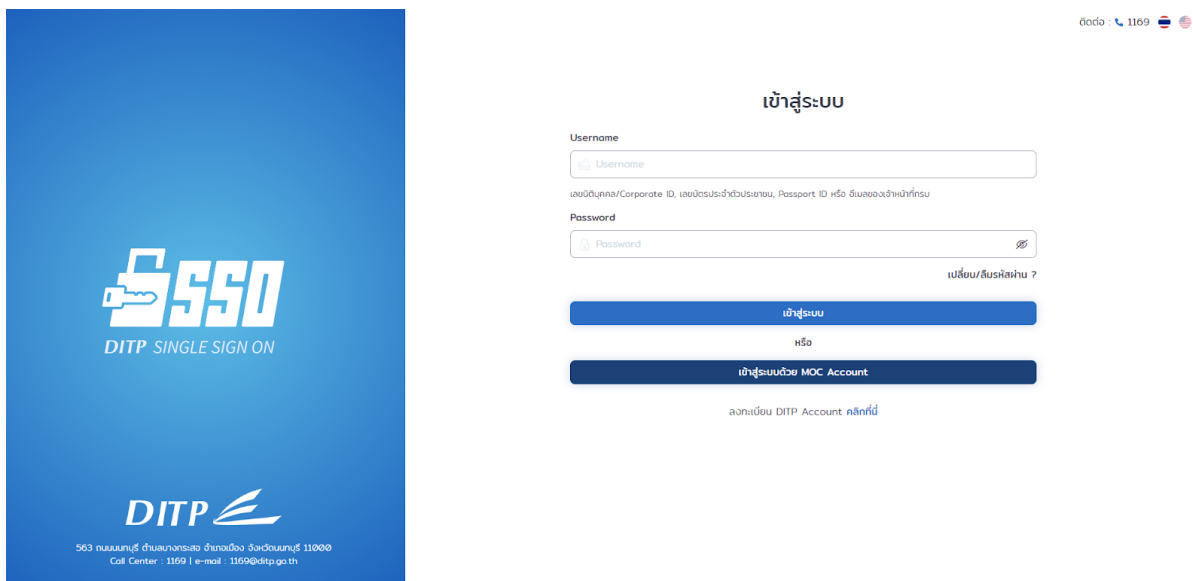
SSO
DITP SINGLE SIGN ON

DITP

563 ถนนนนทบุรี ตำบลบางกระสอ อำเภอเมือง จังหวัดนนทบุรี 11000
Call Center : 1169 | e-mail : 1169@ditp.go.th

ติดต่อ : 1169

เข้าสู่ระบบ

Username

Username

เลขนิติบุคคล/Corporate ID, เลขบัตรประจำตัวประชาชน, Passport ID หรือ อีเมลของเจ้าหน้าที่กรม

Password

Password

เปลี่ยน/ลืมรหัสผ่าน ?

เข้าสู่ระบบ

หรือ

เข้าสู่ระบบด้วย MOC Account

ลงทะเบียน DITP Account คลิกที่นี่